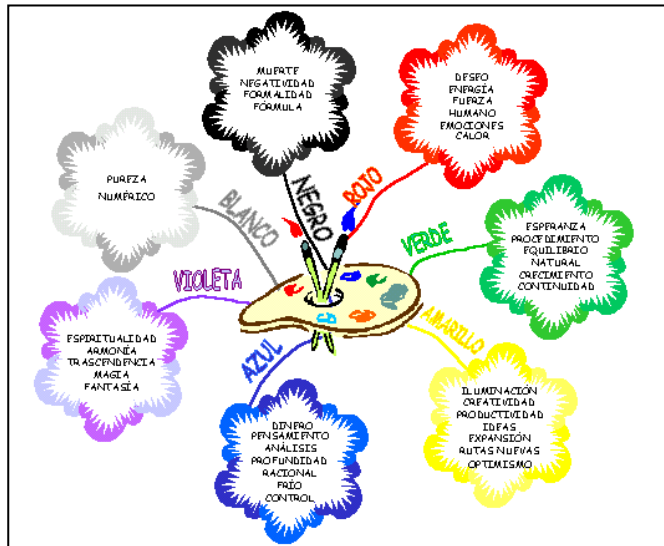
NEGRO
MUERTE
NEGATIVIDAD
FORMALIDAD
FÓRMULA

ROJO
DESEO
ENERGÍA
FUERZA
HUMANO
EMOCIONES
CALOR

BLANCO
PUREZA
NUMÉRICO

VERDE
ESPERANZA
PROCEDIMIENTO
EQUILIBRIO
NATURAL
CRECIMIENTO
CONTINUIDAD

VIOLETA
ESPIRITUALIDAD
ARMONÍA
TRASCENDENCIA
MAGIA
FANTASÍA

AMARILLO
ILUMINACIÓN
CREATIVIDAD
PRODUCTIVIDAD
IDEAS
EXPANSIÓN
RUTAS NUEVAS
OPTIMISMO

AZUL
DINERO
PENSAMIENTO
ANÁLISIS
PROFUNDIDAD
RACIONAL
FRÍO
CONTROL